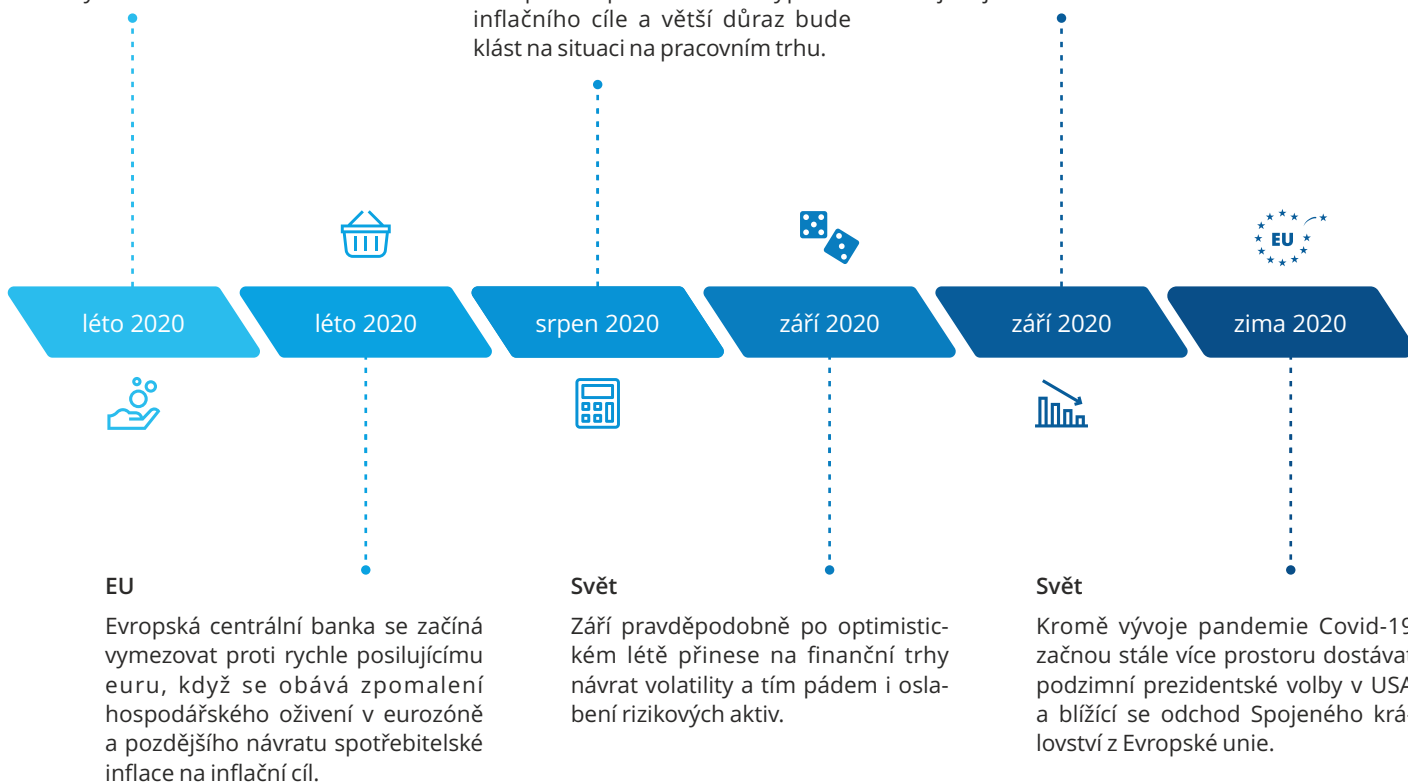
inflačního cíle a větší důraz bude klást na situaci na pracovním trhu.

EU

léto 2020

léto 2020

srpen 2020

září 2020

září 2020

zima 2020

EU

Evropská centrální banka se začíná vymezovat proti rychle posilujícímu euru, když se obává zpomalení hospodářského oživení v eurozóně a pozdějšího návratu spotřebitelské inflace na inflační cíl.

Svět

Září pravděpodobně po optimistickém létě přinese na finanční trhy návrat volatility a tím pádem i oslabení rizikových aktiv.

Svět

Kromě vývoje pandemie Covid-19 začnou stále více prostoru dostávat podzimní prezidentské volby v USA a blížící se odchod Spojeného království z Evropské unie.